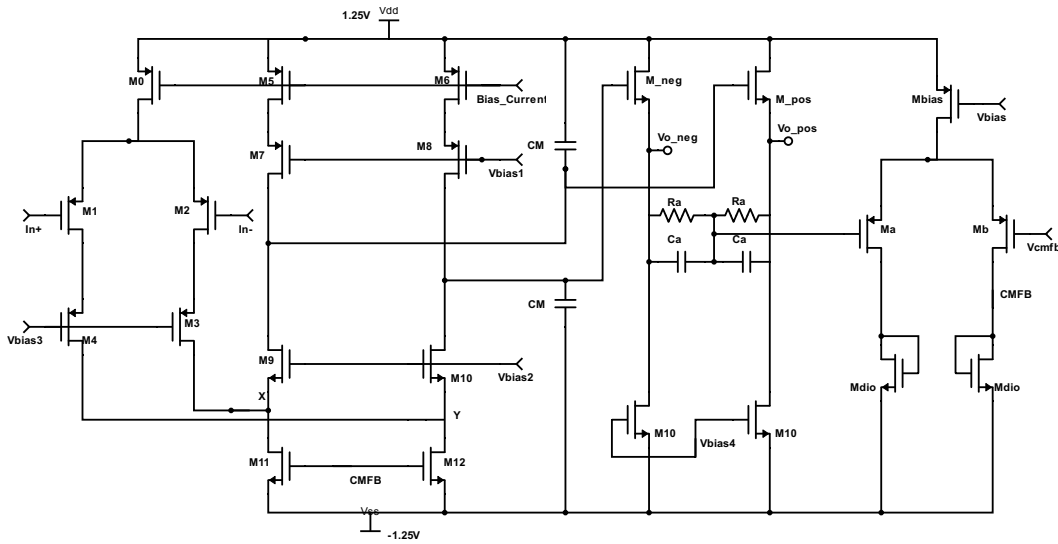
1.25V
Vdd
M0
M5
M6
Bias_Current
M_neg
M_pos
Mbias
Vbias
M7
M8
Vbias1
CM
Vo_neg
Vo_pos
M1
M2
In+
In-
Ra
Ra
Ca
Ca
Ma
Mb
Vcmfb
CM
CMFB
Vbias3
M4
M3
M9
M10
Vbias2
Mdio
Mdio
X
Y
M10
Vbias4
M10
M11
M12
CMFB
Vss
-1.25V